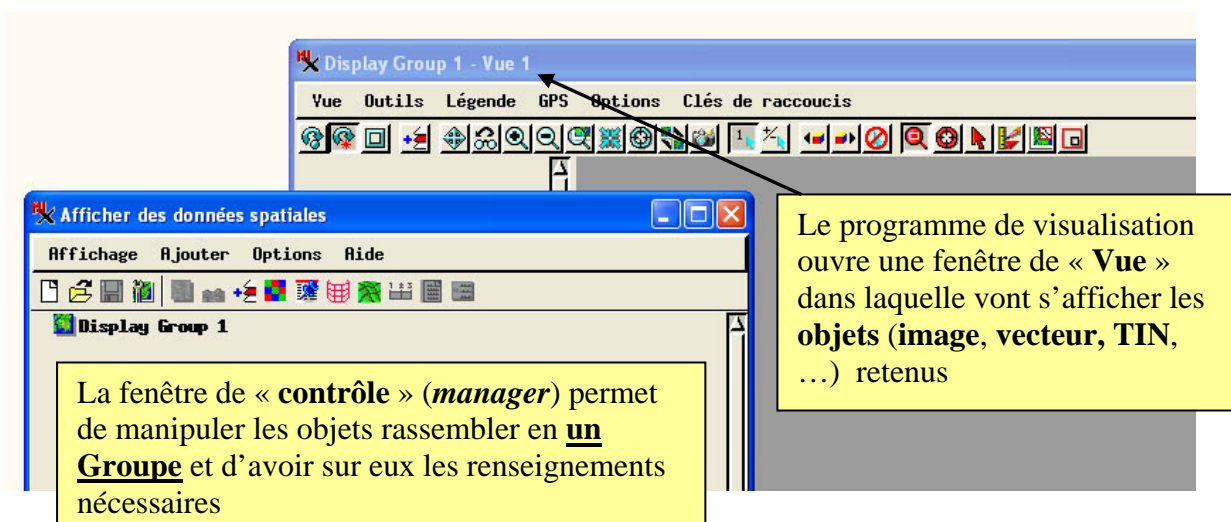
Display Group 1 - Vue 1

Vue Outils Légende GPS Options Clés de raccoucis

Afficher des données spatiales

Affichage Ajouter Options Aide

Display Group 1

Le programme de visualisation ouvre une fenêtre de « **Vue** » dans laquelle vont s'afficher les **objets** (**image**, **vecteur, TIN**, …) retenus

La fenêtre de « **contrôle** » (***manager***) permet de manipuler les objets rassembler en **un Groupe** et d'avoir sur eux les renseignements nécessaires